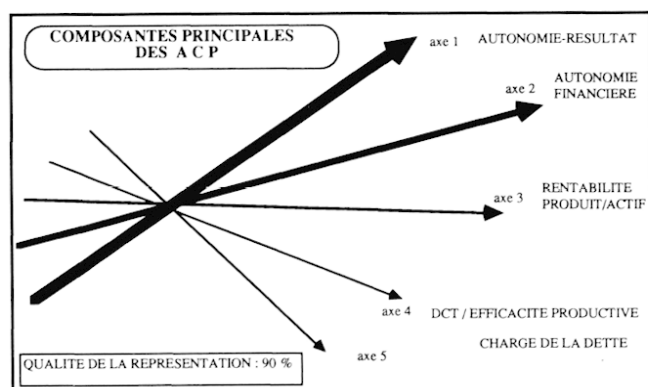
COMPOSANTES PRINCIPALES DES A C P

axe 1 AUTONOMIE-RESULTAT

axe 2 AUTONOMIE FINANCIERE

axe 3 RENTABILITE PRODUIT/ACTIF

axe 4 DCT / EFFICACITE PRODUCTIVE

axe 5 CHARGE DE LA DETTE

QUALITE DE LA REPRESENTATION : 90 %